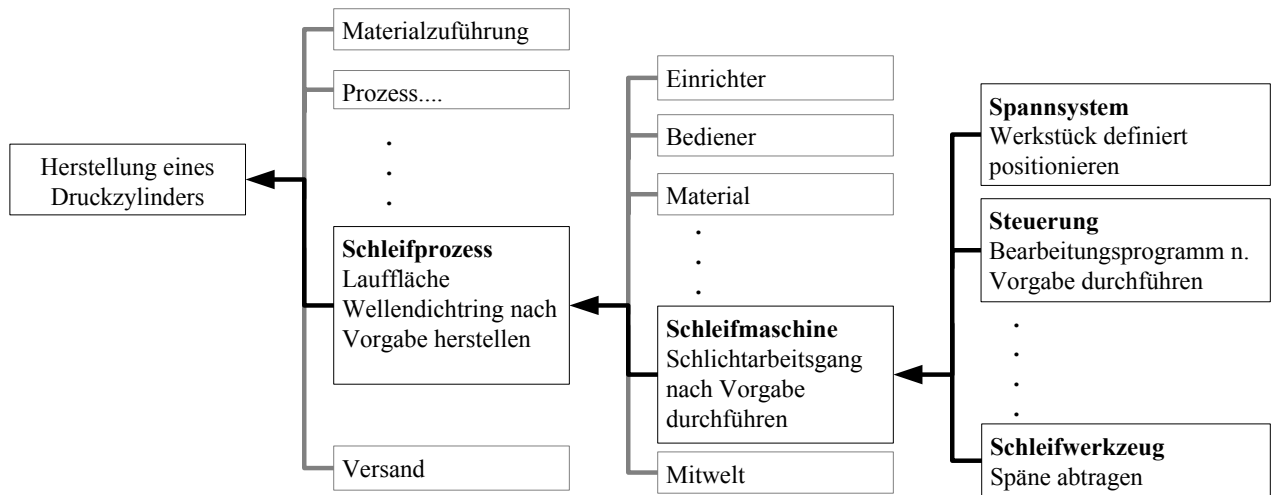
Herstellung eines Druckzylinders

Materialzuführung

Prozess....

.
.
.

**Schleifprozess**
Lauffläche Wellendichtring nach Vorgabe herstellen

Versand

Einrichter

Bediener

Material

.
.
.

**Schleifmaschine**
Schlichtarbeitsgang nach Vorgabe durchführen

Mitwelt

**Spannsystem**
Werkstück definiert positionieren

**Steuerung**
Bearbeitungsprogramm n. Vorgabe durchführen

.
.
.
.

**Schleifwerkzeug**
Späne abtragen